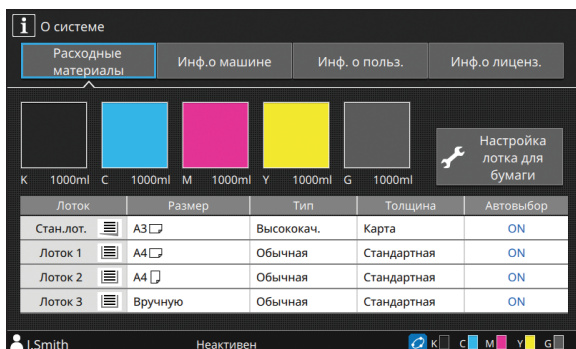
i О системе

Расходные материалы | Инф.о машине | Инф. о польз. | Инф.о лиценз.

K 1000ml C 1000ml M 1000ml Y 1000ml G 1000ml

Настройка лотка для бумаги

| Лоток | | Размер | Тип | Толщина | Автовыбор |
|---|---|---|---|---|---|
| Стан.лот. | | A3 | Высококач. | Карта | ON |
| Лоток 1 | | A4 | Обычная | Стандартная | ON |
| Лоток 2 | | A4 | Обычная | Стандартная | ON |
| Лоток 3 | | Вручную | Обычная | Стандартная | ON |

J.Smith Неактивен K C M Y G